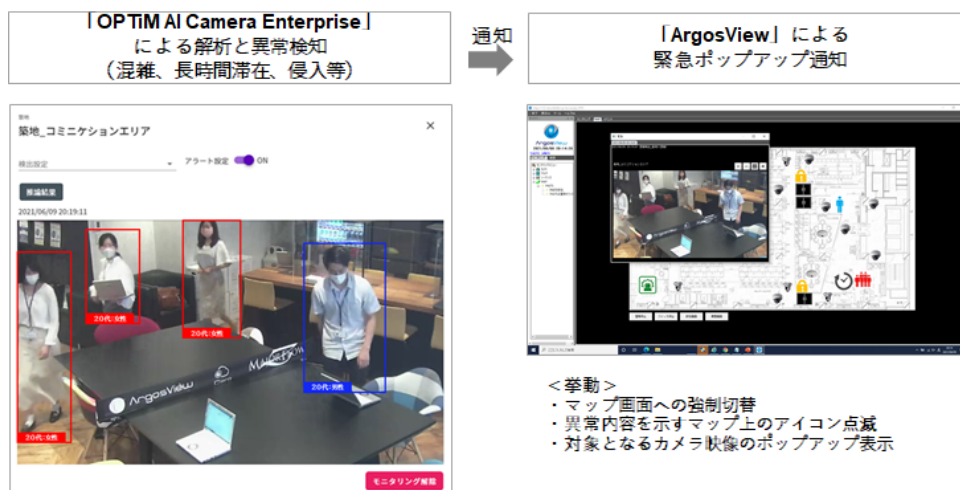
「OPTiM AI Camera Enterprise」
による解析と異常検知
（混雑、長時間滞在、侵入等）

通知

「ArgosView」による
緊急ポップアップ通知

築地_コミニケションエリア

検出設定

アラート設定 ON

推論結果

2021/06/09 20:19:11

20代:女性

20代:女性

20代:女性

20代:女性

20代:男性

ArgosView

モニタリング解除

ArgosView

＜挙動＞
・マップ画面への強制切替
・異常内容を示すマップ上のアイコン点滅
・対象となるカメラ映像のポップアップ表示